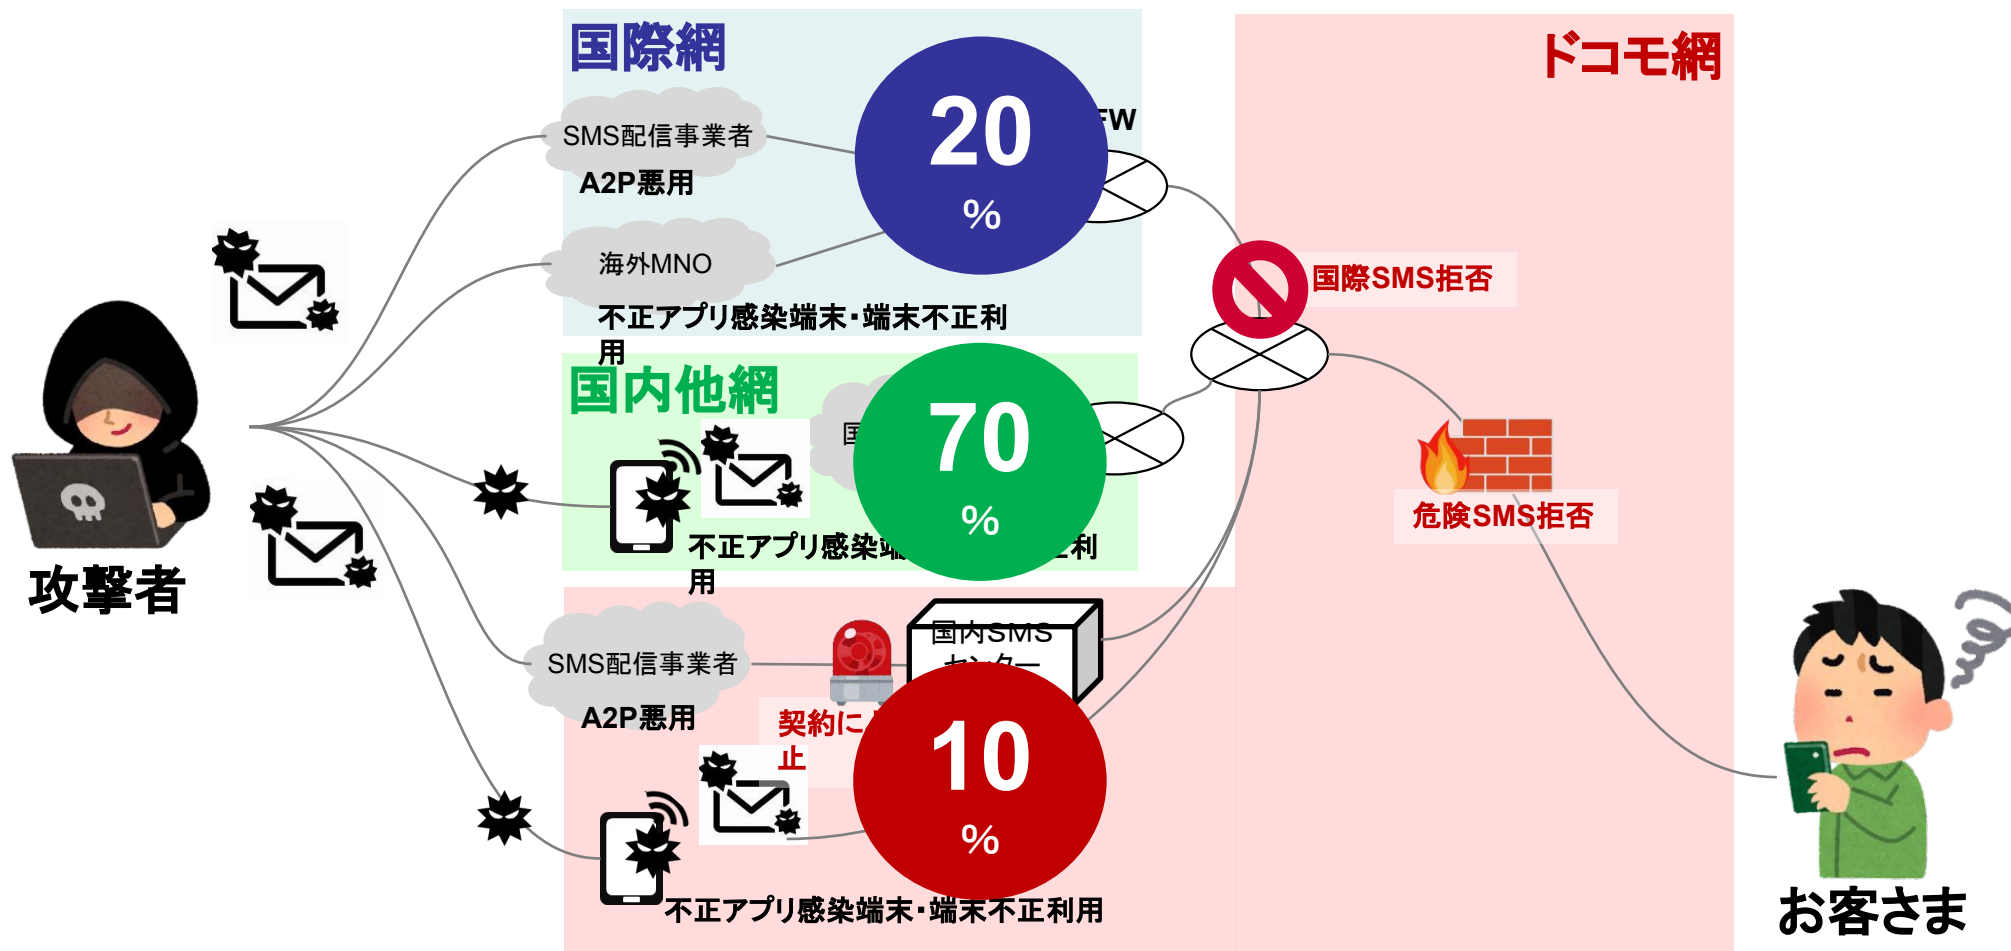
国際網

ドコモ網

SMS配信事業者

A2P悪用

20

%

FW

海外MNO

不正アプリ感染端末･端末不正利用

国際SMS拒否

国内他網

国

70

%

不正アプリ感染端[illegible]利用

危険SMS拒否

攻撃者

SMS配信事業者

A2P悪用

国内SMSセンター

契約に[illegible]止

10

%

不正アプリ感染端末･端末不正利用

お客さま